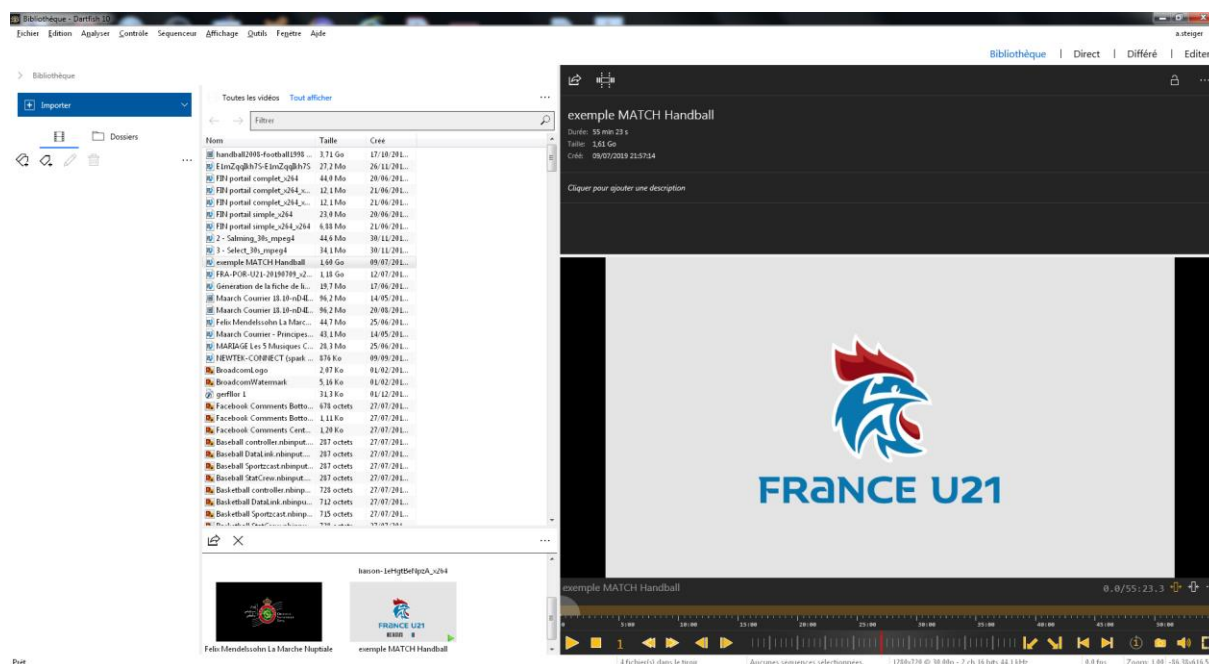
Bibliothèque - Dartfish 10

Fichier Edition Analyser Contrôle Sequenceur Affichage Outils Fenêtre Aide

a.steiger

Bibliothèque | Direct | Différé | Editer

> Bibliothèque

Importer

Dossiers

Toutes les vidéos Tout afficher

Filtrer

| Nom | Taille | Créé |
|---|---|---|
| handball2008-football1998... | 3,71 Go | 17/10/201... |
| E1mZqqBh7S-E1mZqqBh7S | 27,2 Mo | 26/11/201... |
| FIN portail complet_x264 | 44,0 Mo | 20/06/201... |
| FIN portail complet_x264_x... | 12,1 Mo | 21/06/201... |
| FIN portail complet_x264_x... | 12,1 Mo | 21/06/201... |
| FIN portail simple_x264 | 23,0 Mo | 20/06/201... |
| FIN portail simple_x264_x264 | 6,88 Mo | 21/06/201... |
| 2 - Salming_30s_mpeg4 | 44,6 Mo | 30/11/201... |
| 3 - Select_30s_mpeg4 | 34,1 Mo | 30/11/201... |
| exemple MATCH Handball | 1,60 Go | 09/07/201... |
| FRA-POR-U21-20190709_x2... | 1,18 Go | 12/07/201... |
| Generation de la fiche de li... | 19,7 Mo | 17/06/201... |
| Maarch Courrier 18.10-nD4l... | 96,2 Mo | 14/05/201... |
| Maarch Courrier 18.10-nD4l... | 96,2 Mo | 20/08/201... |
| Felix Mendelssohn La Marc... | 44,7 Mo | 25/06/201... |
| Maarch Courrier - Principes... | 43,1 Mo | 14/05/201... |
| MARIAGE Les 5 Musiques C... | 20,3 Mo | 25/06/201... |
| NEWTEK-CONNECT (spark ... | 876 Ko | 09/09/201... |
| BroadcomLogo | 2,07 Ko | 01/02/201... |
| BroadcomWatermark | 5,16 Ko | 01/02/201... |
| gerfllor 1 | 31,3 Ko | 01/12/201... |
| Facebook Comments Botto... | 678 octets | 27/07/201... |
| Facebook Comments Botto... | 1,11 Ko | 27/07/201... |
| Facebook Comments Cent... | 1,20 Ko | 27/07/201... |
| Baseball controller.nbinput... | 287 octets | 27/07/201... |
| Baseball DataLink.nbinput... | 287 octets | 27/07/201... |
| Baseball Sportzcast.nbinput... | 287 octets | 27/07/201... |
| Baseball StatCrew.nbinput... | 287 octets | 27/07/201... |
| Basketball controller.nbinp... | 728 octets | 27/07/201... |
| Basketball DataLink.nbinpu... | 712 octets | 27/07/201... |
| Basketball Sportzcast.nbinp... | 715 octets | 27/07/201... |

hanson-1eHgtBeHpzA_x264

Felix Mendelssohn La Marche Nuptiale

FRANCE U21

exemple MATCH Handball

exemple MATCH Handball

Durée: 55 min 23 s
Taille: 1,61 Go
Créé: 09/07/2019 21:57:14

Cliquer pour ajouter une description

FRANCE U21

exemple MATCH Handball

0.0/55:23.3

1

Prêt

4 fichier(s) dans le tiroir | Aucunes sequences selectionnees | 1280x720 @ 30.00p - 2 ch 16 bits 44.1 kHz | 0.0 fps | Zoom: 1.00 -96.3Ix616.5